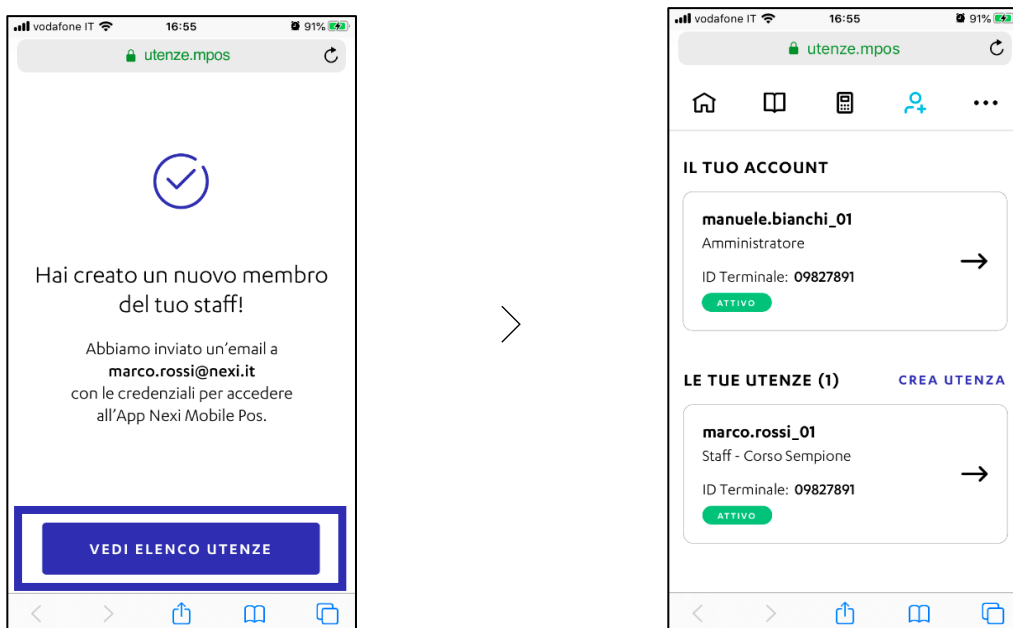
vodafone IT 16:55 91%

utenze.mpos

Hai creato un nuovo membro del tuo staff!

Abbiamo inviato un'email a **marco.rossi@nexi.it** con le credenziali per accedere all'App Nexi Mobile Pos.

VEDI ELENCO UTENZE

vodafone IT 16:55 91%

utenze.mpos

IL TUO ACCOUNT

manuele.bianchi_01
Amministratore
ID Terminale: 09827891
ATTIVO

LE TUE UTENZE (1)
CREA UTENZA

marco.rossi_01
Staff - Corso Sempione
ID Terminale: 09827891
ATTIVO